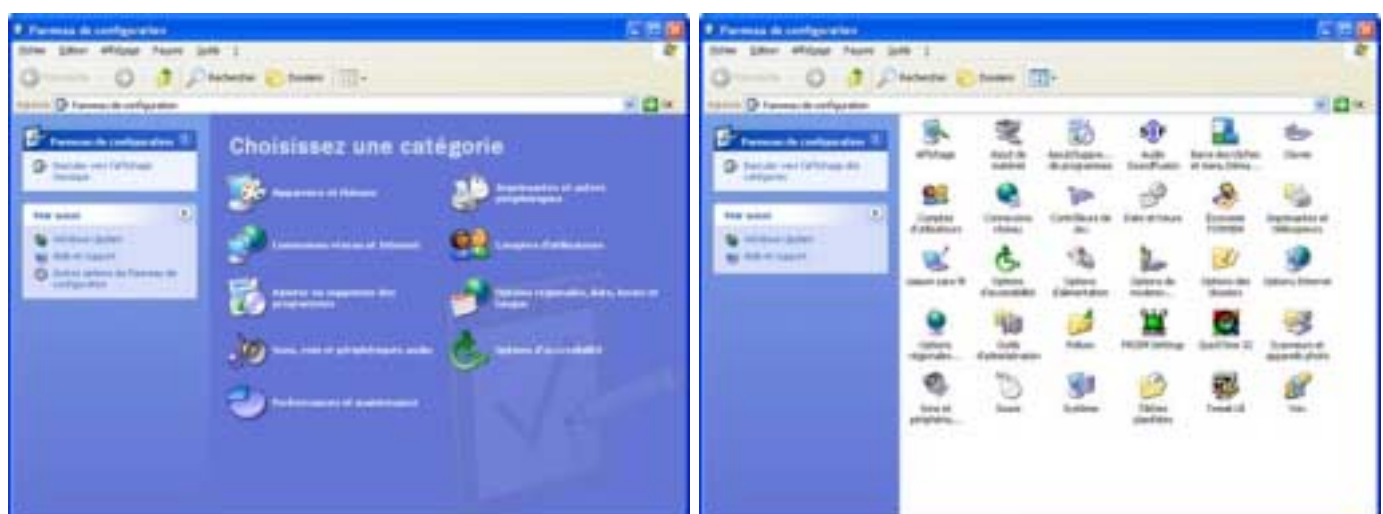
Panneau de configuration
Fichier Edition Affichage Favoris Outils ?
Précédente Rechercher Dossiers
Adresse Panneau de configuration
OK
Panneau de configuration
Basculer vers l'affichage classique
Voir aussi
Windows Update
Aide et support
Autres options du Panneau de configuration
Choisissez une catégorie
Apparence et thèmes
Imprimantes et autres périphériques
Connexions réseau et Internet
Comptes d'utilisateurs
Ajouter ou supprimer des programmes
Options régionales, date, heure et langue
Sons, voix et périphériques audio
Options d'accessibilité
Performances et maintenance

Panneau de configuration
Fichier Edition Affichage Favoris Outils ?
Précédente Rechercher Dossiers
Adresse Panneau de configuration
OK
Panneau de configuration
Basculer vers l'affichage des catégories
Voir aussi
Windows Update
Aide et support
Affichage
Ajout de matériel
Ajout/Suppression de programmes
Audio SoundMAX
Barre des tâches et menu Démarrer
Clavier
Comptes d'utilisateurs
Connexions réseau
Contrôleurs de jeu
Date et heure
Economie TOSHIBA
Imprimantes et télécopieurs
Liaison sans fil
Options d'accessibilité
Options d'alimentation
Options de modems...
Options des dossiers
Options Internet
Options régionales...
Outils d'administration
Polices
PROSM Settings
QuickTime 32
Scanneurs et appareils photo
Sons et périphériques...
Souris
Système
Tâches planifiées
TweakUI
Voix